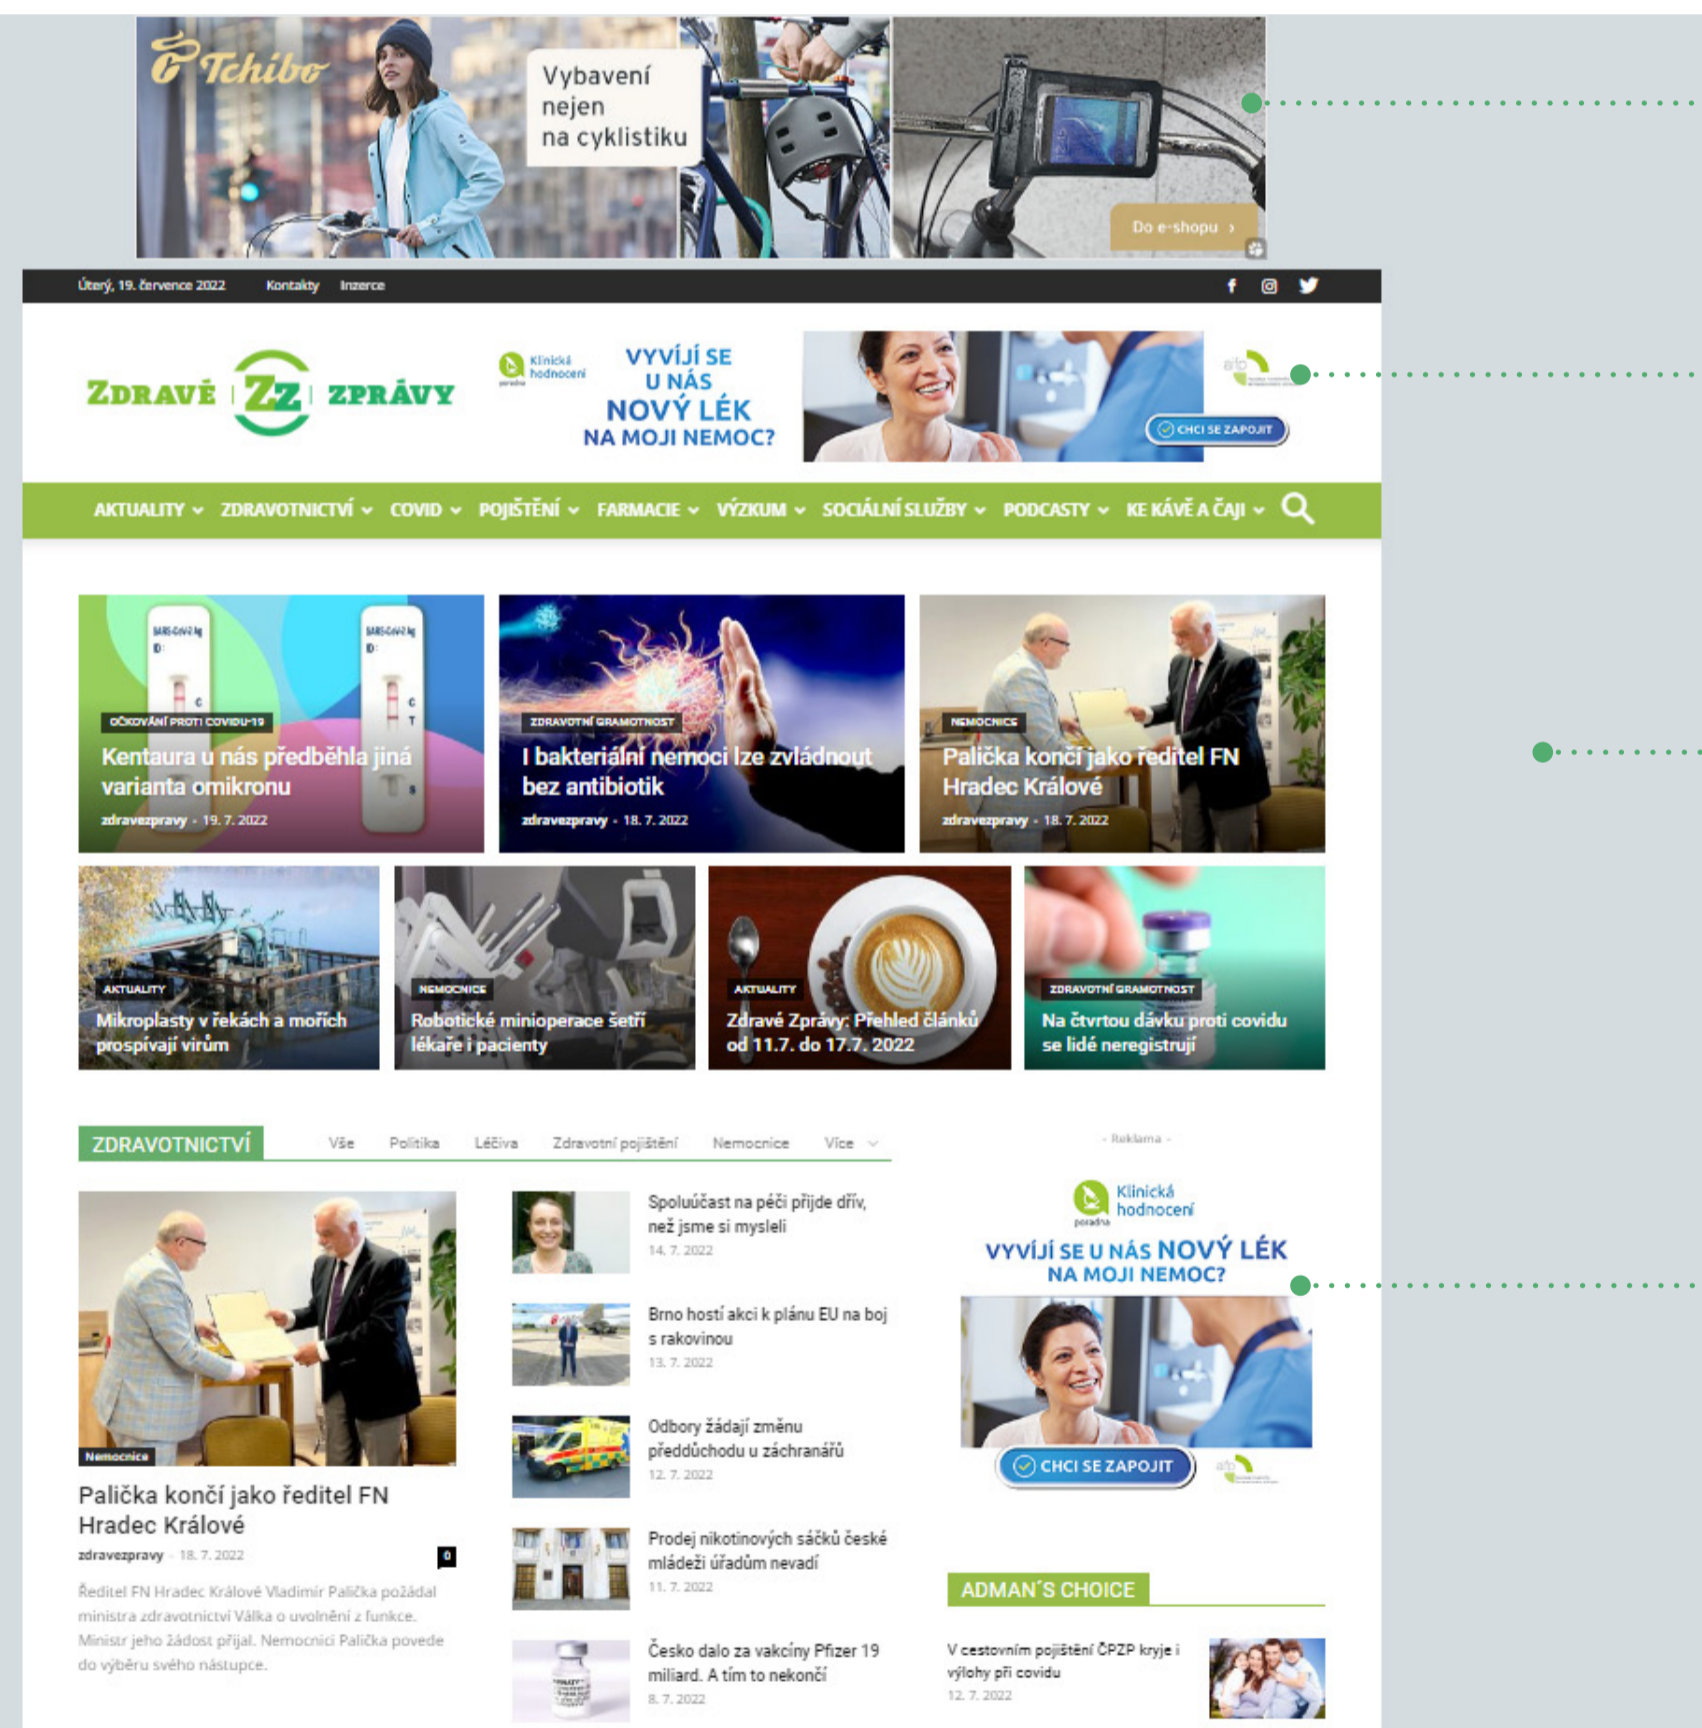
Tchibo
Vybavení nejen na cyklistiku
Do e-shopu ›

Úterý, 19. července 2022 Kontakty Inzerce

ZDRAVÉ ZZ ZPRÁVY

Klinická hodnocení poradna
VYVÍJÍ SE U NÁS NOVÝ LÉK NA MOJI NEMOC?
CHCI SE ZAPOJIT

AKTUALITY ⌄ ZDRAVOTNICTVÍ ⌄ COVID ⌄ POJIŠTĚNÍ ⌄ FARMACIE ⌄ VÝZKUM ⌄ SOCIÁLNÍ SLUŽBY ⌄ PODCASTY ⌄ KE KÁVĚ A ČAJI ⌄

OČKOVÁNÍ PROTI COVIDU-19
Kentaura u nás předběhla jiná varianta omikronu
zdravezpravy - 19. 7. 2022

ZDRAVOTNÍ GRAMOTNOST
I bakteriální nemoci lze zvládnout bez antibiotik
zdravezpravy - 18. 7. 2022

NEMOCNICE
Palička končí jako ředitel FN Hradec Králové
zdravezpravy - 18. 7. 2022

AKTUALITY
Mikroplasty v řekách a mořích prospívají virům

NEMOCNICE
Robotické minioperace šetří lékaře i pacienty

AKTUALITY
Zdravé Zprávy: Přehled článků od 11.7. do 17.7. 2022

ZDRAVOTNÍ GRAMOTNOST
Na čtvrtou dávku proti covidu se lidé neregistrují

ZDRAVOTNICTVÍ
Vše Politika Léčiva Zdravotní pojištění Nemocnice Více ⌄

Nemocnice
Palička končí jako ředitel FN Hradec Králové
zdravezpravy - 18. 7. 2022
0
Ředitel FN Hradec Králové Vladimír Palička požádal ministra zdravotnictví Válka o uvolnění z funkce. Ministr jeho žádost přijal. Nemocnici Palička povede do výběru svého nástupce.

Spoluúčast na péči přijde dřív, než jsme si mysleli
14. 7. 2022

Brno hostí akci k plánu EU na boj s rakovinou
13. 7. 2022

Odbory žádají změnu předdůchodu u záchranářů
12. 7. 2022

Prodej nikotinových sáčků české mládeži úřadům nevadí
11. 7. 2022

Česko dalo za vakcíny Pfizer 19 miliard. A tím to nekončí
8. 7. 2022

- Reklama -
Klinická hodnocení poradna
VYVÍJÍ SE U NÁS NOVÝ LÉK NA MOJI NEMOC?
CHCI SE ZAPOJIT

ADMAN´S CHOICE
V cestovním pojištění ČPZP kryje i výlohy při covidu
12. 7. 2022